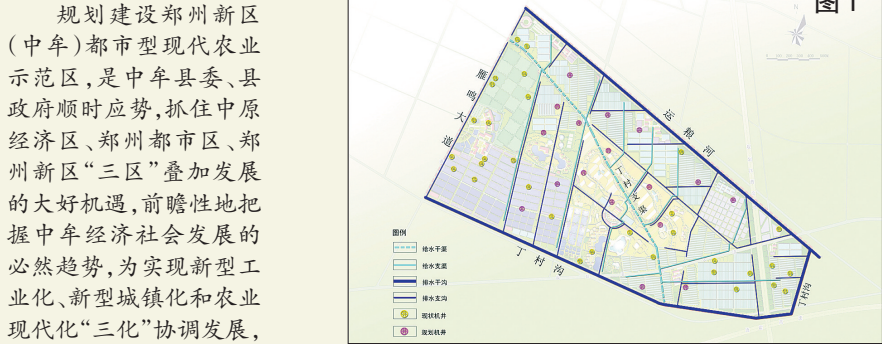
规划建设郑州新区(中牟)都市型现代农业示范区,是中牟县委、县政府顺时应势,抓住中原经济区、郑州都市区、郑州新区"三区"叠加发展的大好机遇,前瞻性地把握中牟经济社会发展的必然趋势,为实现新型工业化、新型城镇化和农业现代化"三化"协调发展,

图1

雁鸣大道

运粮河

丁村沟

丁村沟

丁村沟

图例

排水干渠

排水支渠

排水干沟

排水支沟

现状机井

规划机井